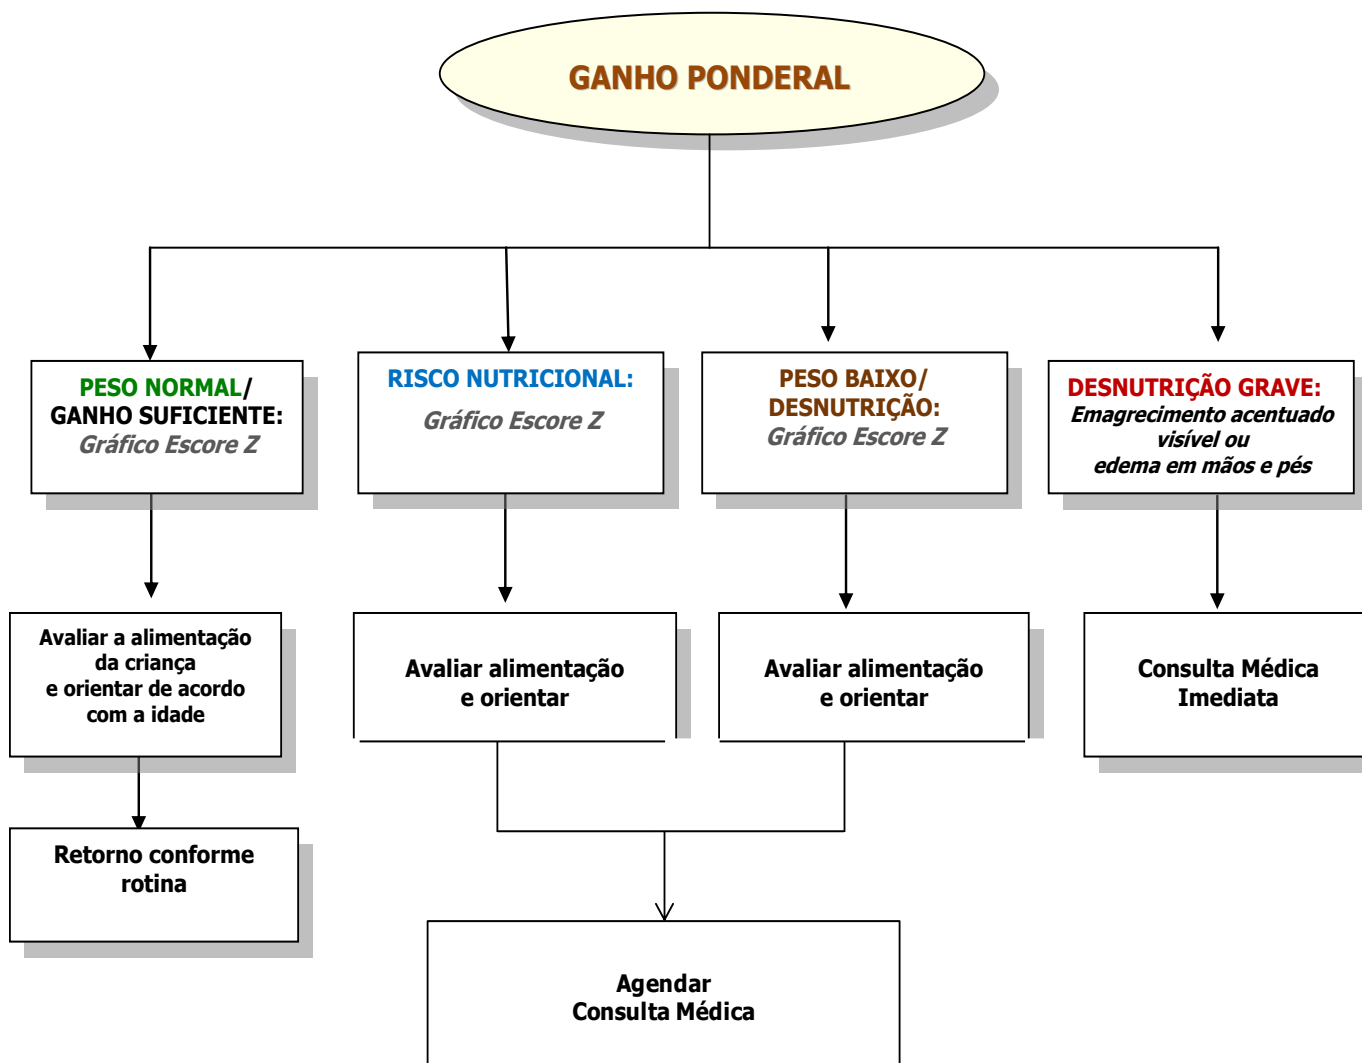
GANHO PONDERAL

PESO NORMAL/ GANHO SUFICIENTE: Gráfico Escore Z

RISCO NUTRICIONAL: Gráfico Escore Z

PESO BAIXO/ DESNUTRIÇÃO: Gráfico Escore Z

DESNUTRIÇÃO GRAVE: Emagrecimento acentuado visível ou edema em mãos e pés

Avaliar a alimentação da criança e orientar de acordo com a idade

Avaliar alimentação e orientar

Avaliar alimentação e orientar

Consulta Médica Imediata

Retorno conforme rotina

Agendar Consulta Médica